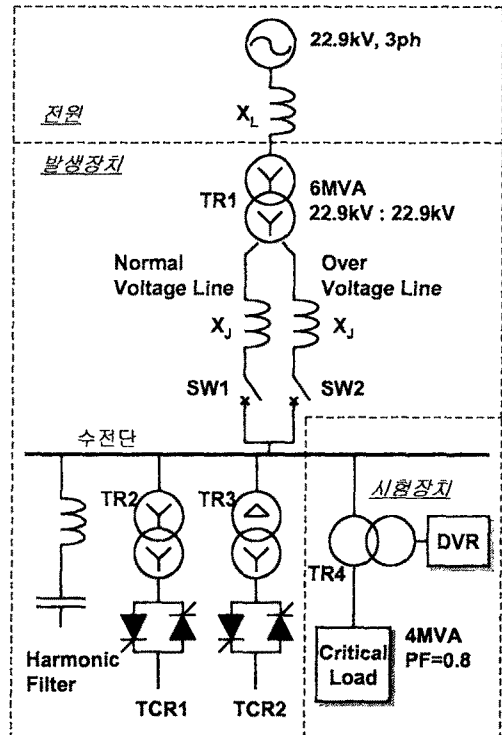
22.9kV, 3ph

전원

$X_L$

발생장치

TR1

6MVA
22.9kV : 22.9kV

Normal
Voltage Line

Over
Voltage Line

$X_J$

$X_J$

SW1

SW2

수전단

시험장치

TR2

TR3

TR4

DVR

Critical
Load

4MVA
PF=0.8

Harmonic
Filter

TCR1

TCR2